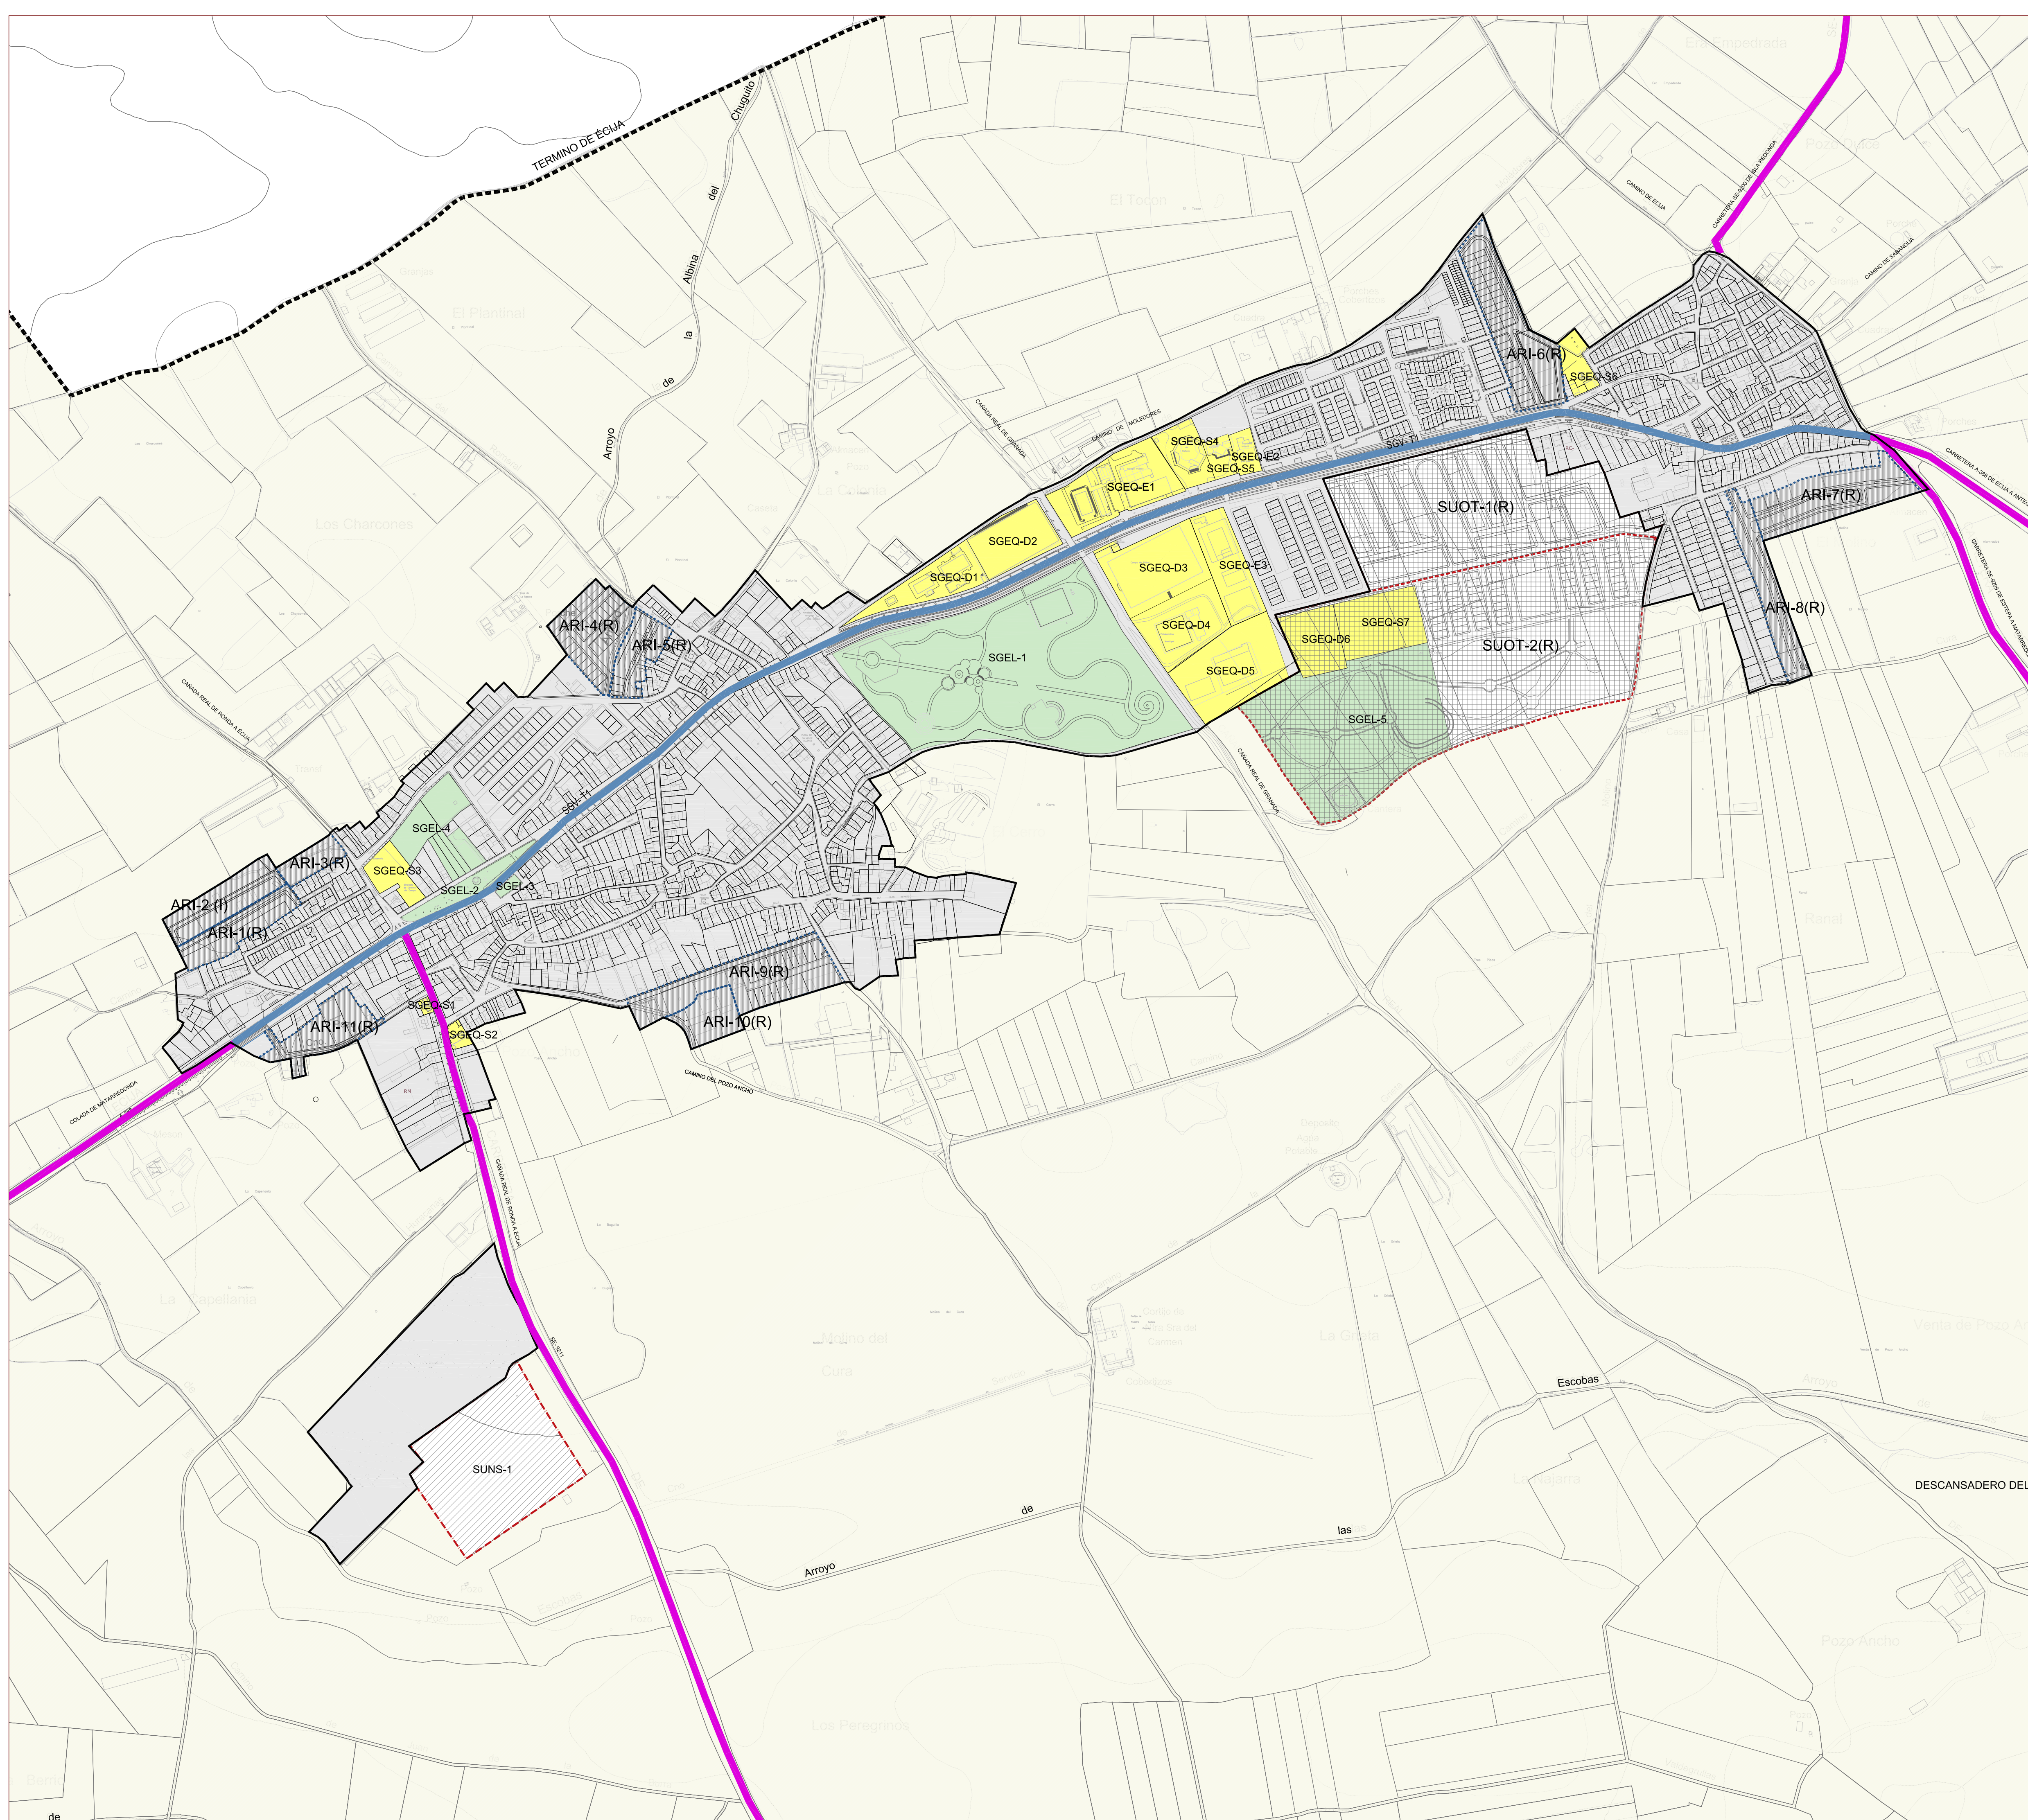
TERMINO DE ÉCIJA
Arroyo de la Albina del Chuguito
Era Empedrada
Pozo Dulce
El Todon
El Plantinal
Los Charcones
La Calonia
CAMINO DE ÉCIJA
CARRETERA SE-9209 DE ISLA REDONDA
CAMINO DE SABANDIJA
CAÑADA REAL DE GRANADA
CAMINO DE MOLEDORES
ARI-6(R)
SGEQ-S6
SGEQ-S4
SGEQ-E2
SGEQ-S5
SGV- T1
SGEQ-E1
CARRETERA A-388 DE ÉCIJA A ANTEQUERA
ARI-7(R)
SUOT-1(R)
SGEQ-D2
SGEQ-D1
SGEQ-D3
SGEQ-E3
CARRETERA SE-9209 DE ESTEPA A MATARREDONDA
ARI-8(R)
SGEQ-S7
SGEQ-D4
SGEQ-D6
SUOT-2(R)
ARI-4(R)
ARI-5(R)
SGEL-1
SGEQ-D5
SGEL-5
CAÑADA REAL DE RONDA A ÉCIJA
CAÑADA REAL DE GRANADA
SGV- T1
SGEL-4
ARI-3(R)
SGEQ-S3
SGEL-2
SGEL-3
ARI-2 (I)
ARI-1(R)
ARI-9(R)
SGEQ-S1
ARI-11(R)
SGEQ-S2
ARI-10(R)
Cno.
CAMINO DEL POZO ANCHO
COLADA DE MATARREDONDA
CAÑADA REAL DE RONDA A ÉCIJA
Ranal
La Capellania
Molino del Cura
La Greda
Escobas
Venta de Pozo Ancho
SE-9211
SUNS-1
DESCANSADERO DEL
de
las
Arroyo
Pozo Ancho
Los Peregrinos
de